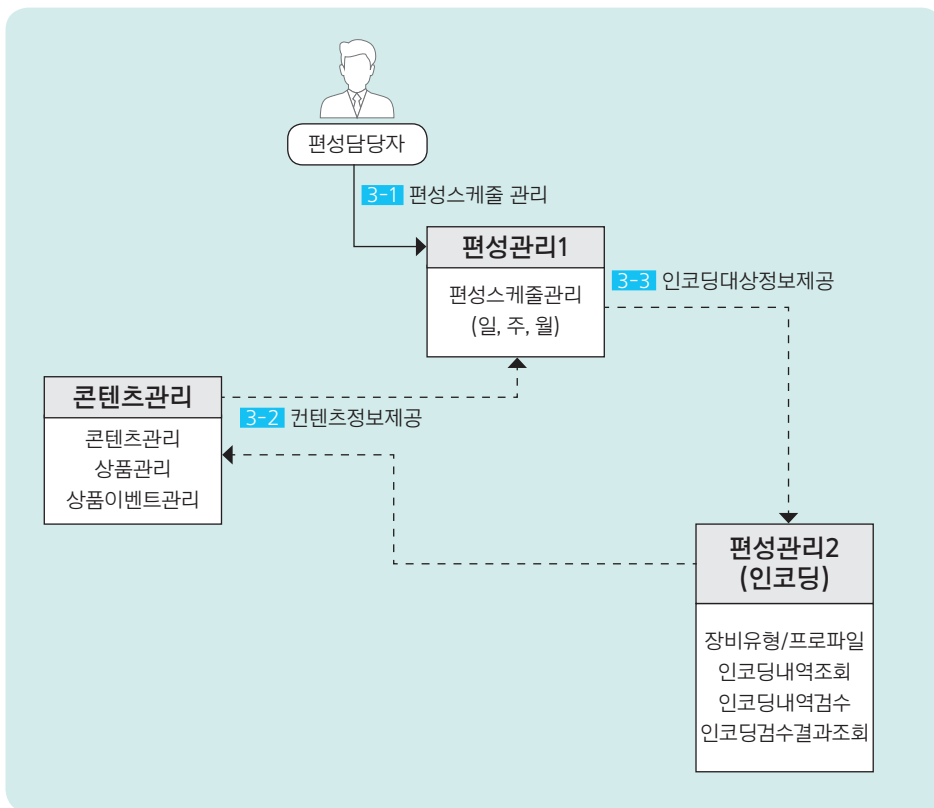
편성담당자

3-1 편성스케줄 관리

편성관리1

편성스케줄관리
(일, 주, 월)

3-3 인코딩대상정보제공

콘텐츠관리

콘텐츠관리
상품관리
상품이벤트관리

3-2 컨텐츠정보제공

편성관리2
(인코딩)

장비유형/프로파일
인코딩내역조회
인코딩내역검수
인코딩검수결과조회